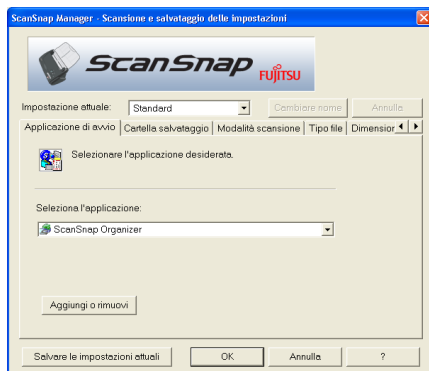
ScanSnap Manager - Scansione e salvataggio delle impostazioni

ScanSnap FUJITSU

Impostazione attuale: Standard

Cambiare nome

Annulla

Applicazione di avvio

Cartella salvataggio

Modalità scansione

Tipo file

Dimension

Selezionare l'applicazione desiderata.

Seleziona l'applicazione:

ScanSnap Organizer

Aggiungi o rimuovi

Salvare le impostazioni attuali

OK

Annulla

?